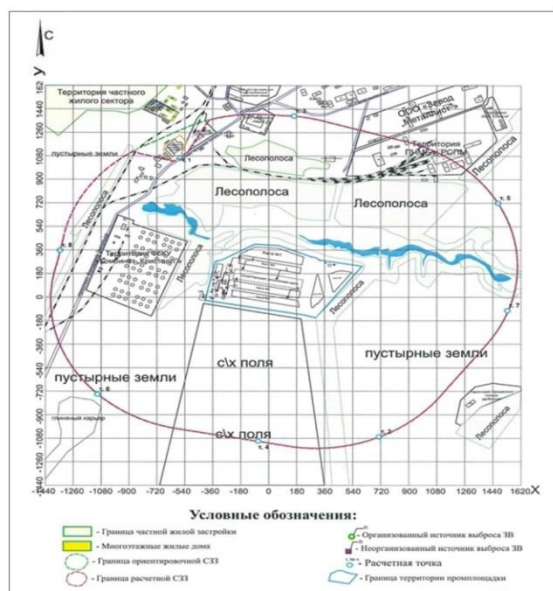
С

Y

1620
1440
1260
1080
900
720
540
360
180
0
-180
-360
-540
-720
-900
-1080
-1260
-1440

Территория частного жилого сектора

пустырные земли

Лесополоса

ООО "Завод Металлист"

Территория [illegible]

Лесополоса

Лесополоса

Лесополоса

Территория ООО "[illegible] Кристалл"

Лесополоса

Лесополоса

с\х поля

пустырные земли

пустырные земли

с\х поля

Лесополоса

т. 1
т. 2
т. 3
т. 4
т. 5
т. 6
т. 7
т. 8

-1440 -1260 -1080 -900 -720 -540 -360 -180 0 180 360 540 720 900 1080 1260 1440 1620 X

Условные обозначения:

- Граница частной жилой застройки
- Многоэтажные жилые дома
- Граница ориентировочной СЗЗ
- Граница расчетной СЗЗ
- Организованный источник выброса ЗВ
- Неорганизованный источник выброса ЗВ
- Расчетная точка
- Граница территории промплощадки